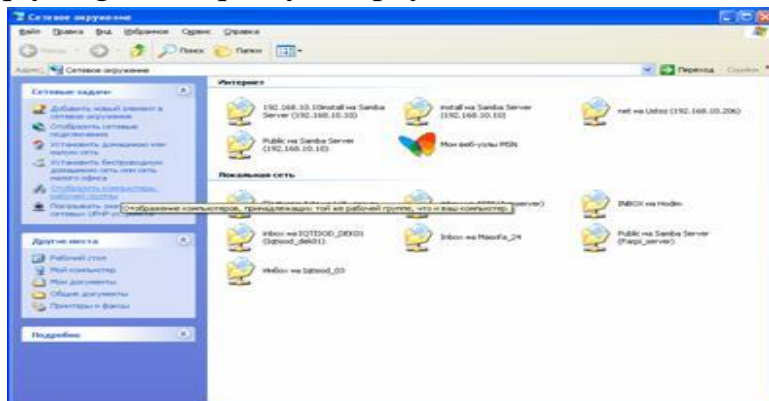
Сетевое окружение

Файл Правка Вид Избранное Сервис Справка

Назад Поиск Папки

Адрес Сетевое окружение Переход Ссылки

Сетевые задачи

Добавить новый элемент в сетевое окружение

Отобразить сетевые подключения

Установить домашнюю или малую сеть

Установить беспроводную домашнюю сеть или сеть малого офиса

Отобразить компьютеры рабочей группы

Показывать знач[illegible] сетевых UPnP-ус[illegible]

Отображение компьютеров, принадлежащих той же рабочей группе, что и ваш компьютер.

Другие места

Рабочий стол

Мой компьютер

Мои документы

Общие документы

Принтеры и факсы

Подробно

Интернет

192.168.10.10install на Samba Server (192.168.10.10)

install на Samba Server (192.168.10.10)

net на Ustoz (192.168.10.206)

Public на Samba Server (192.168.10.10)

Мои веб-узлы MSN

Локальная сеть

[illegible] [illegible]erver)

INBOX на Hodim

inbox на IQTIDOD_DEKO1 (Iqtisod_dekO1)

Inbox на Masofa_24

Public на Samba Server (Fargo_server)

inbox на Iqtisod_03